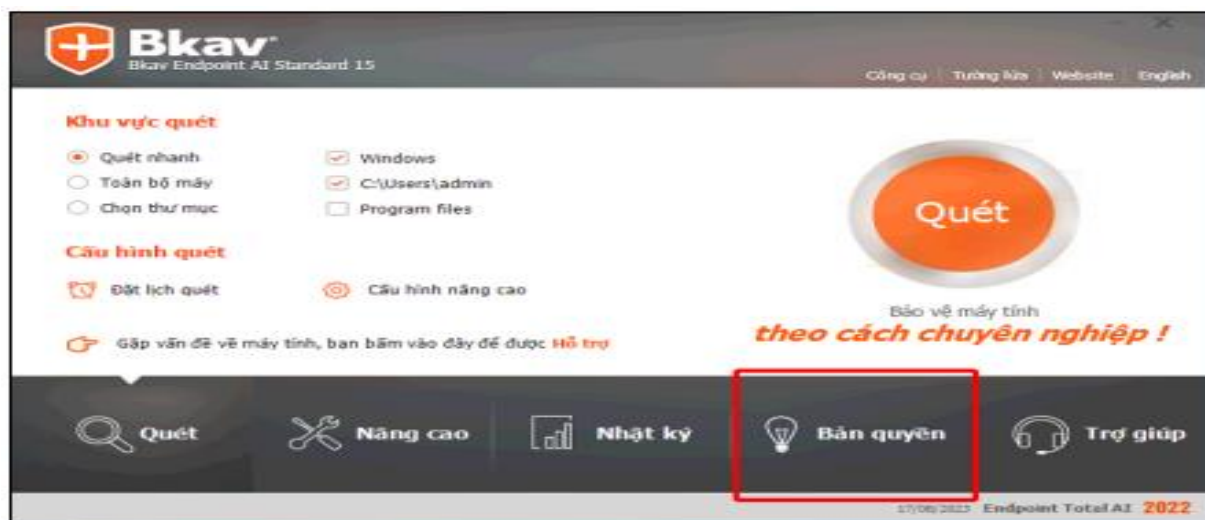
Bkav
Bkav Endpoint AI Standard 15

Công cụ | Tường lửa | Website | English

Khu vực quét
Quét nhanh
Toàn bộ máy
Chọn thư mục
Windows
C:\Users\admin
Program files

Cấu hình quét
Đặt lịch quét
Cấu hình nâng cao

Quét

Bảo vệ máy tính
theo cách chuyên nghiệp !

Gặp vấn đề về máy tính, bạn bấm vào đây để được Hỗ trợ

Quét
Nâng cao
Nhật ký
Bản quyền
Trợ giúp

17/08/2023 Endpoint Total AI 2022